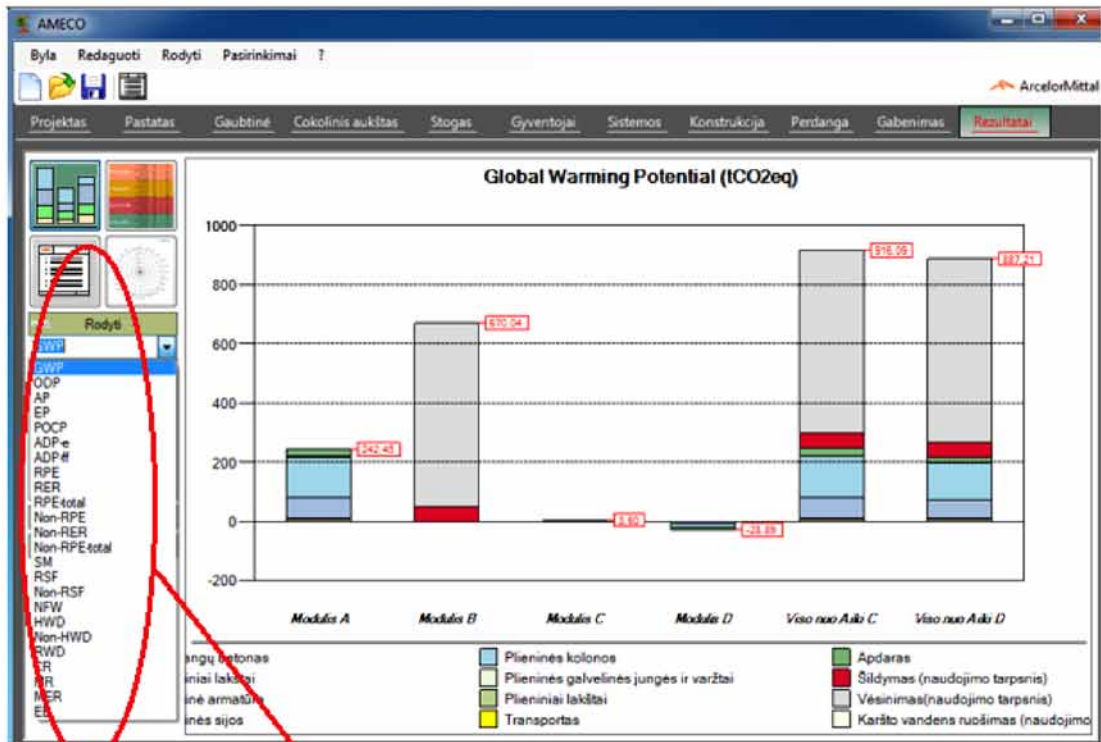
AMECO

Byla Redaguoti Rodyti Pasirinkimai ?

ArcelorMittal

Projektas Pastatas Gaubtinė Cokolinis aukštas Stogas Gyventojai Sistemos Konstrukcija Perdanga Gabenimas Rezultatai

Rodyti

GWP

GWP
ODP
AP
EP
POCP
ADP-e
ADP-f
RPE
RER
RPE-total
Non-RPE
Non-RER
Non-RPE-total
SM
RSF
Non-RSF
NFW
HWD
Non-HWD
RWD
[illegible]R
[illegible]R
MER
EE

Global Warming Potential (tCO2eq)

1000
800
600
400
200
0
-200

242.45
670.04
3.50
-28.89
916.09
887.21

Modulis A
Modulis B
Modulis C
Modulis D
Viso nuo A iki C
Viso nuo A iki D

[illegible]angų betonas
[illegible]iniai lakštai
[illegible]inė armatūra
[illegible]inės sijos
Plieninės kolonos
Plieninės galvelinės jungės ir varžtai
Plieniniai lakštai
Transportas
Apdaras
Šildymas (naudojimo tarpsnis)
Vėsinimas(naudojimo tarpsnis)
Karšto vandens ruošimas (naudojimo